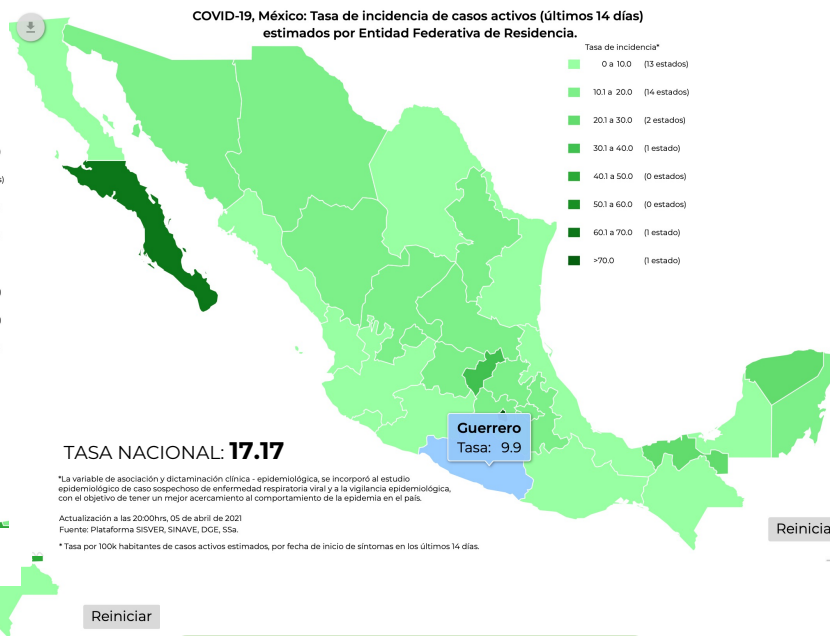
COVID-19, México: Tasa de incidencia de casos activos (últimos 14 días) estimados por Entidad Federativa de Residencia.

Tasa de incidencia*

0 a 10.0 (13 estados)
10.1 a 20.0 (14 estados)
20.1 a 30.0 (2 estados)
30.1 a 40.0 (1 estado)
40.1 a 50.0 (0 estados)
50.1 a 60.0 (0 estados)
60.1 a 70.0 (1 estado)
>70.0 (1 estado)

Guerrero
Tasa: 9.9

TASA NACIONAL: 17.17

*La variable de asociación y dictaminación clínica - epidemiológica, se incorporó al estudio epidemiológico de caso sospechoso de enfermedad respiratoria viral y a la vigilancia epidemiológica, con el objetivo de tener un mejor acercamiento al comportamiento de la epidemia en el país.

Actualización a las 20:00hrs, 05 de abril de 2021
Fuente: Plataforma SISVER, SINAVE, DGE, SSa.

* Tasa por 100k habitantes de casos activos estimados, por fecha de inicio de síntomas en los últimos 14 días.

Reinicia

Reiniciar